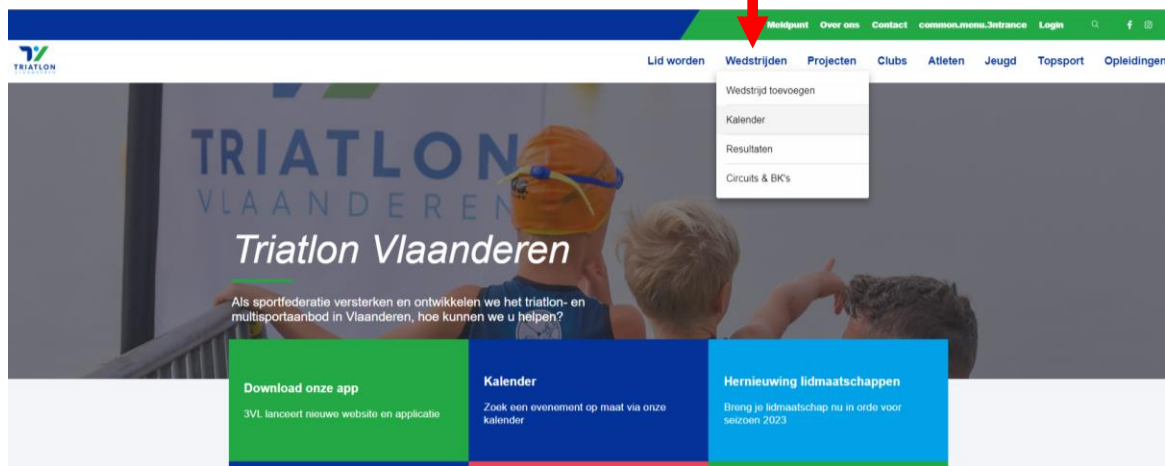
Meldpunt Over ons Contact common.menu.3ntrance Login

TRIATLON VLAANDEREN

Lid worden Wedstrijden Projecten Clubs Atleten Jeugd Topsport Opleidingen

Wedstrijd toevoegen
Kalender
Resultaten
Circuits & BK's

TRIATLON VLAANDEREN

Triatlon Vlaanderen

Als sportfederatie versterken en ontwikkelen we het triatlon- en multisportaanbod in Vlaanderen, hoe kunnen we u helpen?

Download onze app
3VL lanceert nieuwe website en applicatie

Kalender
Zoek een evenement op maat via onze kalender

Hernieuwing lidmaatschappen
Breng je lidmaatschap nu in orde voor seizoen 2023